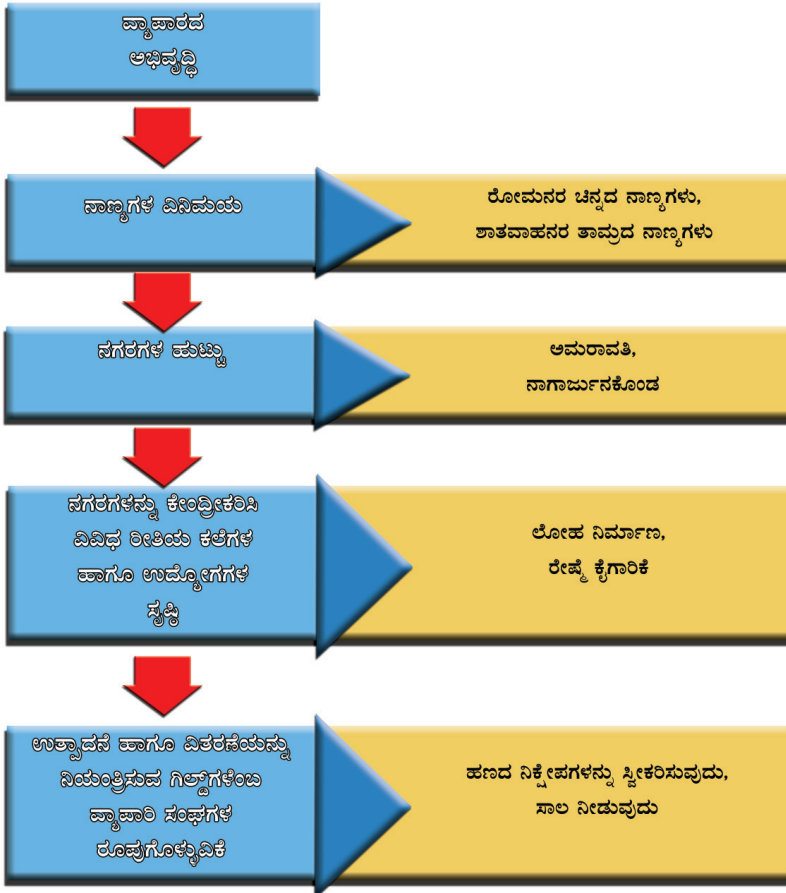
ವ್ಯಾಪಾರದ ಅಭಿವೃದ್ಧಿ

ನಾಣ್ಯಗಳ ವಿನಿಮಯ

ರೋಮನರ ಚಿನ್ನದ ನಾಣ್ಯಗಳು, ಶಾತವಾಹನರ ತಾಮ್ರದ ನಾಣ್ಯಗಳು

ನಗರಗಳ ಹುಟ್ಟು

ಅಮರಾವತಿ, ನಾಗಾರ್ಜುನಕೊಂಡ

ನಗರಗಳನ್ನು ಕೇಂದ್ರೀಕರಿಸಿ ವಿವಿಧ ರೀತಿಯ ಕಲೆಗಳ ಹಾಗೂ ಉದ್ಯೋಗಗಳ ಸೃಷ್ಠಿ

ಲೋಹ ನಿರ್ಮಾಣ, ರೇಷ್ಮೆ ಕೈಗಾರಿಕೆ

ಉತ್ಪಾದನೆ ಹಾಗೂ ವಿತರಣೆಯನ್ನು ನಿಯಂತ್ರಿಸುವ ಗಿಲ್ಡ್‌ಗಳೆಂಬ ವ್ಯಾಪಾರಿ ಸಂಘಗಳ ರೂಪುಗೊಳ್ಳುವಿಕೆ

ಹಣದ ನಿಕ್ಷೇಪಗಳನ್ನು ಸ್ವೀಕರಿಸುವುದು, ಸಾಲ ನೀಡುವುದು